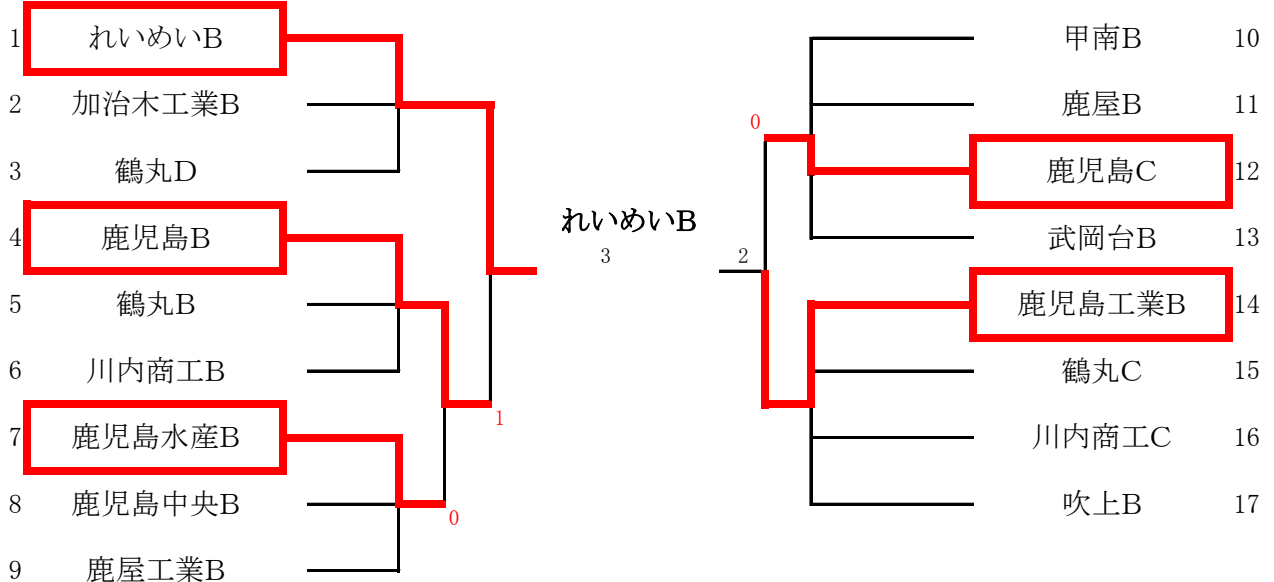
1 れいめいB
2 加治木工業B
3 鶴丸D
4 鹿児島B
5 鶴丸B
6 川内商工B
7 鹿児島水産B
8 鹿児島中央B
9 鹿屋工業B

1
0

れいめいB
3
2

0

甲南B 10
鹿屋B 11
鹿児島C 12
武岡台B 13
鹿児島工業B 14
鶴丸C 15
川内商工C 16
吹上B 17